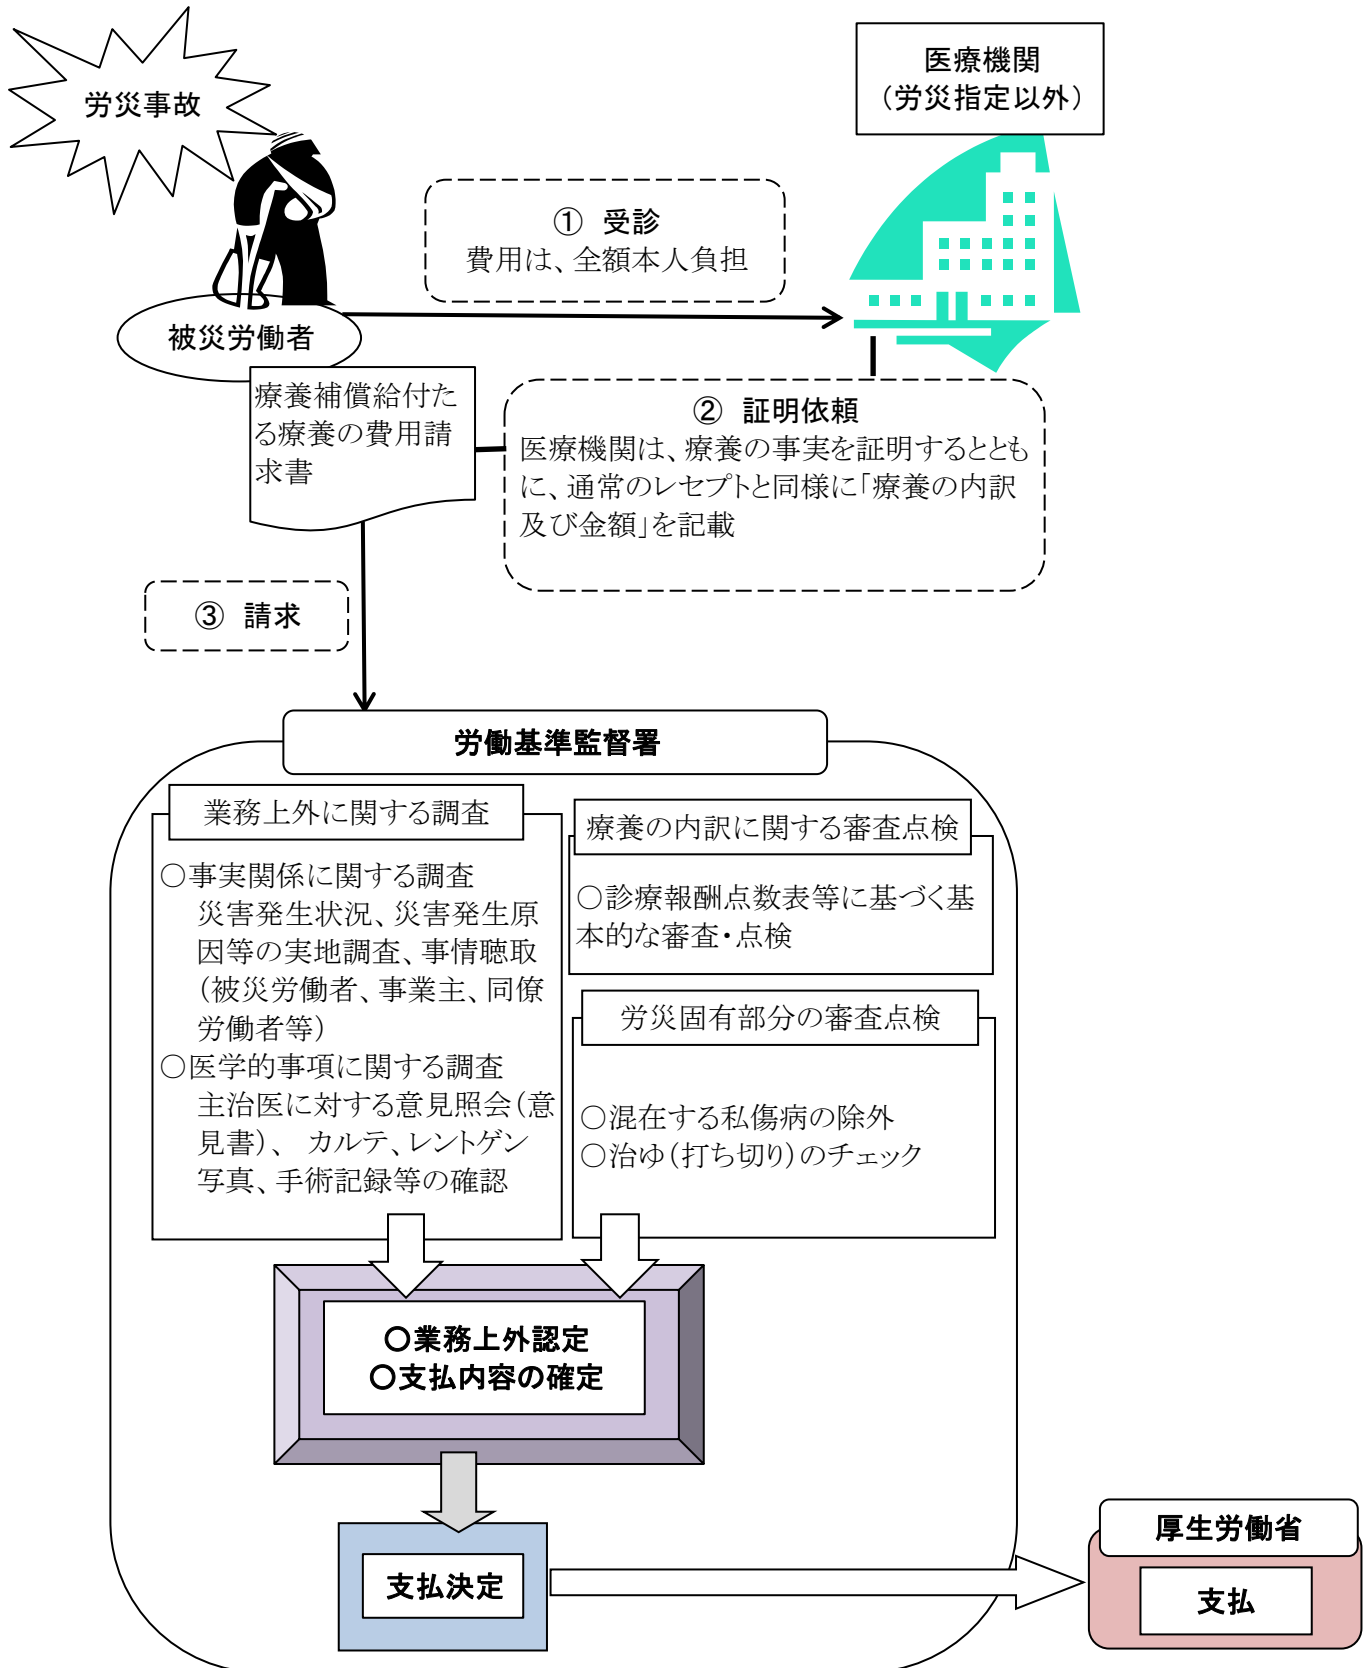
労災事故

医療機関
（労災指定以外）

① 受診
費用は、全額本人負担

被災労働者

療養補償給付たる療養の費用請求書

② 証明依頼
医療機関は、療養の事実を証明するとともに、通常のレセプトと同様に「療養の内訳及び金額」を記載

③ 請求

労働基準監督署

業務上外に関する調査

○事実関係に関する調査
災害発生状況、災害発生原因等の実地調査、事情聴取（被災労働者、事業主、同僚労働者等）
○医学的事項に関する調査
主治医に対する意見照会（意見書）、 カルテ、レントゲン写真、手術記録等の確認

療養の内訳に関する審査点検

○診療報酬点数表等に基づく基本的な審査・点検

労災固有部分の審査点検

○混在する私傷病の除外
○治ゆ（打ち切り）のチェック

○業務上外認定
○支払内容の確定

支払決定

厚生労働省

支払